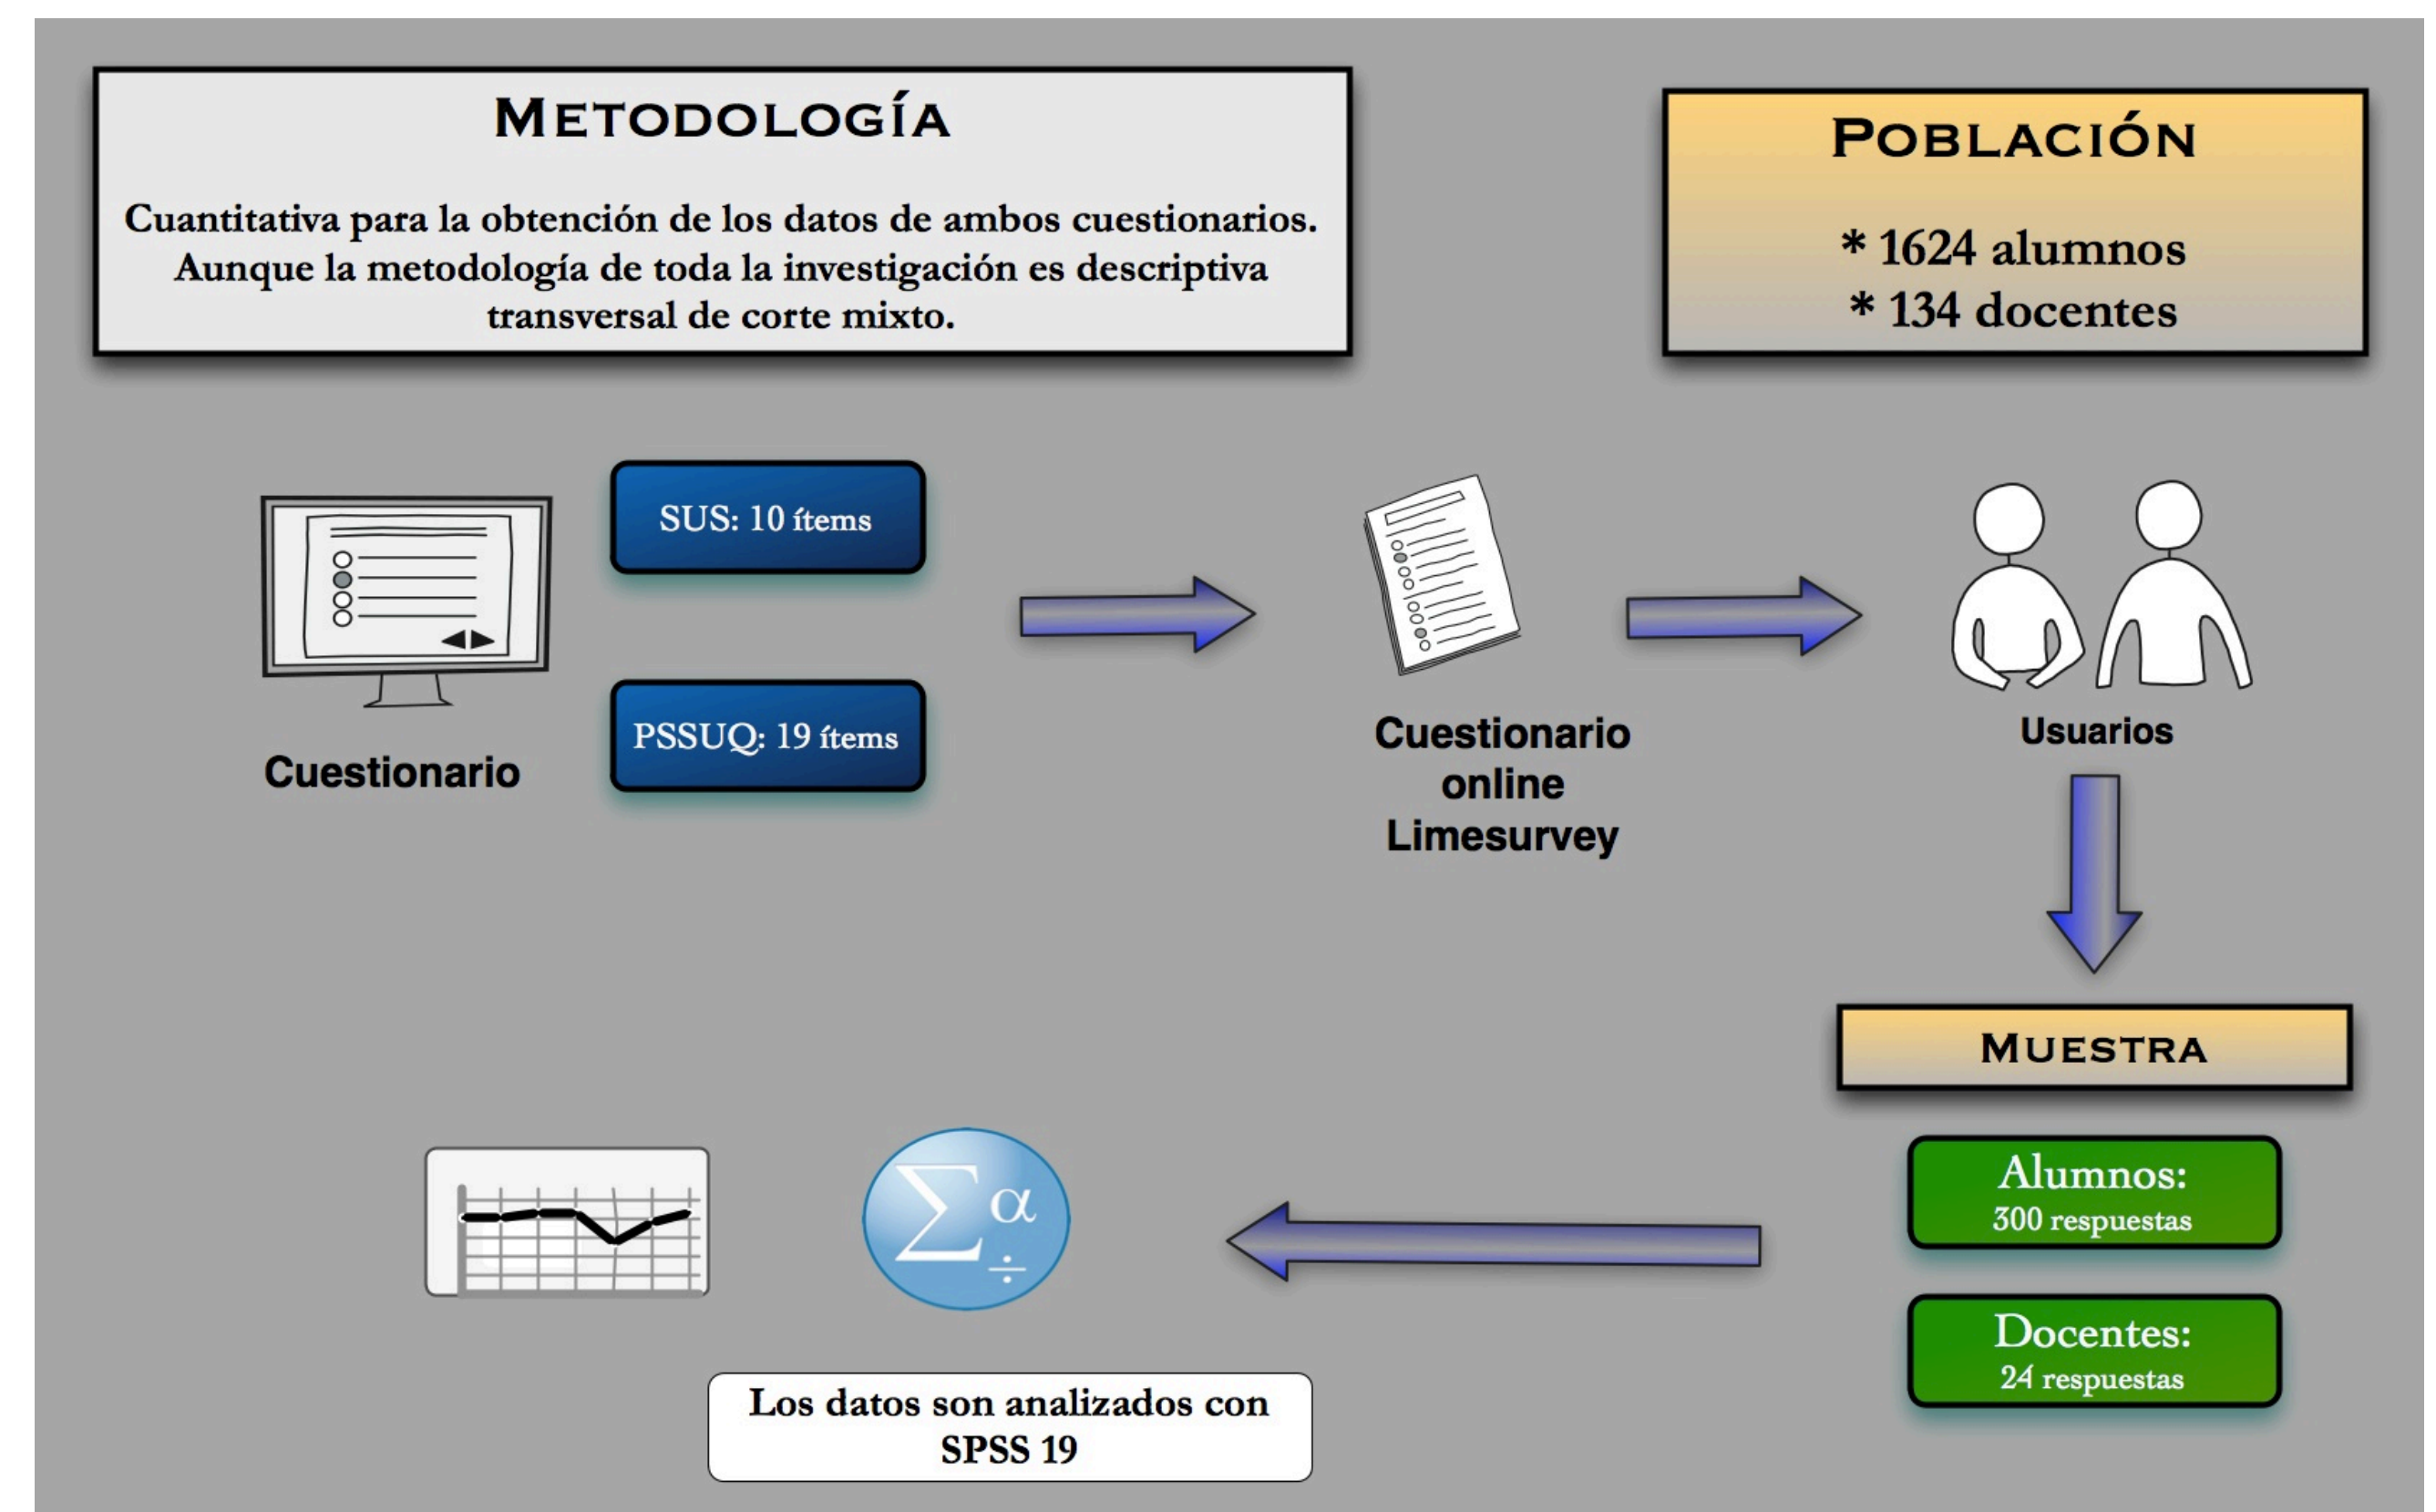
METODOLOGÍA

Cuantitativa para la obtención de los datos de ambos cuestionarios. Aunque la metodología de toda la investigación es descriptiva transversal de corte mixto.

POBLACIÓN

* 1624 alumnos
* 134 docentes

SUS: 10 ítems

PSSUQ: 19 ítems

Cuestionario

Cuestionario online Limesurvey

Usuarios

MUESTRA

Alumnos: 300 respuestas

Docentes: 24 respuestas

$\sum \alpha \div$

Los datos son analizados con SPSS 19